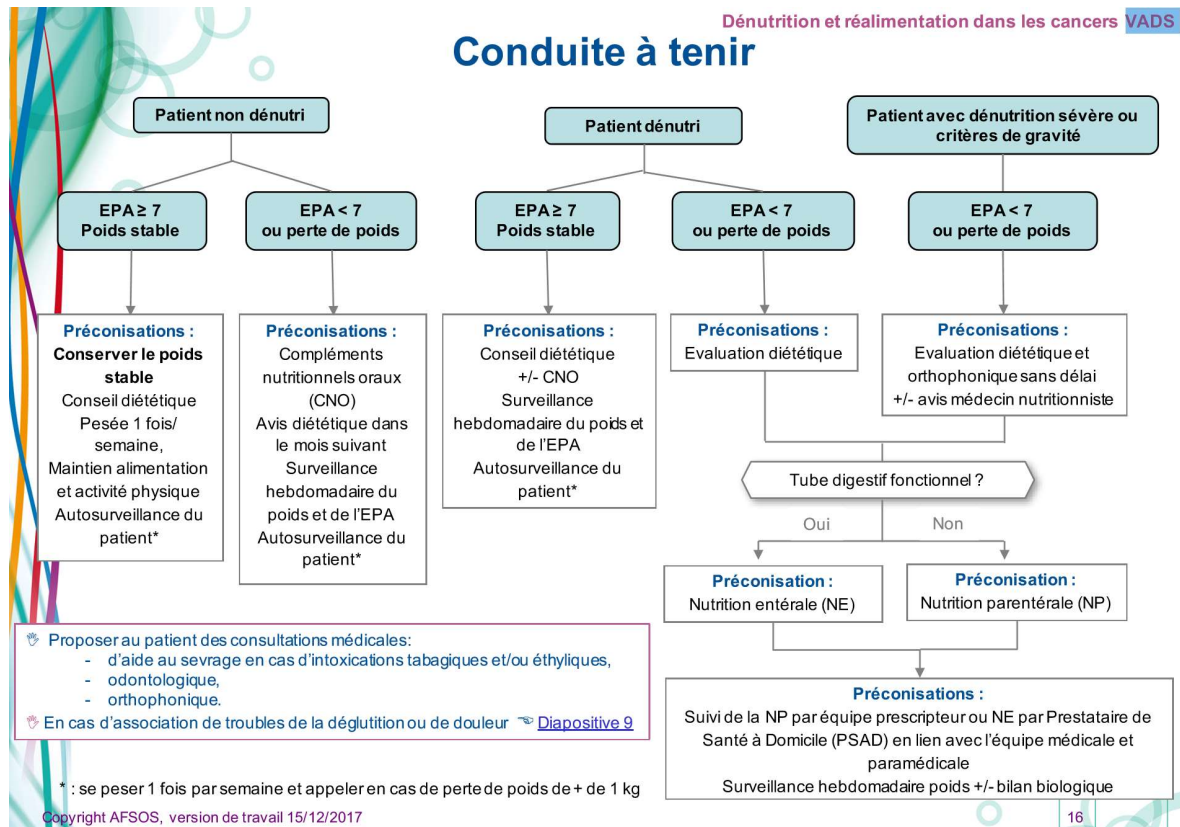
Dénutrition et réalimentation dans les cancers VADS

Conduite à tenir

Patient non dénutri

EPA ≥ 7
Poids stable

Préconisations :
Conserver le poids stable
Conseil diététique
Pesée 1 fois/ semaine,
Maintien alimentation et activité physique
Autosurveillance du patient*

EPA < 7
ou perte de poids

Préconisations :
Compléments nutritionnels oraux (CNO)
Avis diététique dans le mois suivant
Surveillance hebdomadaire du poids et de l'EPA
Autosurveillance du patient*

Patient dénutri

EPA ≥ 7
Poids stable

Préconisations :
Conseil diététique
+/- CNO
Surveillance hebdomadaire du poids et de l'EPA
Autosurveillance du patient*

EPA < 7
ou perte de poids

Préconisations :
Evaluation diététique

Patient avec dénutrition sévère ou critères de gravité

EPA < 7
ou perte de poids

Préconisations :
Evaluation diététique et orthophonique sans délai
+/- avis médecin nutritionniste

Tube digestif fonctionnel ?

Oui

Non

Préconisation :
Nutrition entérale (NE)

Préconisation :
Nutrition parentérale (NP)

Préconisations :
Suivi de la NP par équipe prescripteur ou NE par Prestataire de Santé à Domicile (PSAD) en lien avec l'équipe médicale et paramédicale
Surveillance hebdomadaire poids +/- bilan biologique

Proposer au patient des consultations médicales:
- d'aide au sevrage en cas d'intoxications tabagiques et/ou éthyliques,
- odontologique,
- orthophonique.
En cas d'association de troubles de la déglutition ou de douleur Diapositive 9

* : se peser 1 fois par semaine et appeler en cas de perte de poids de + de 1 kg

Copyright AFSOS, version de travail 15/12/2017

16